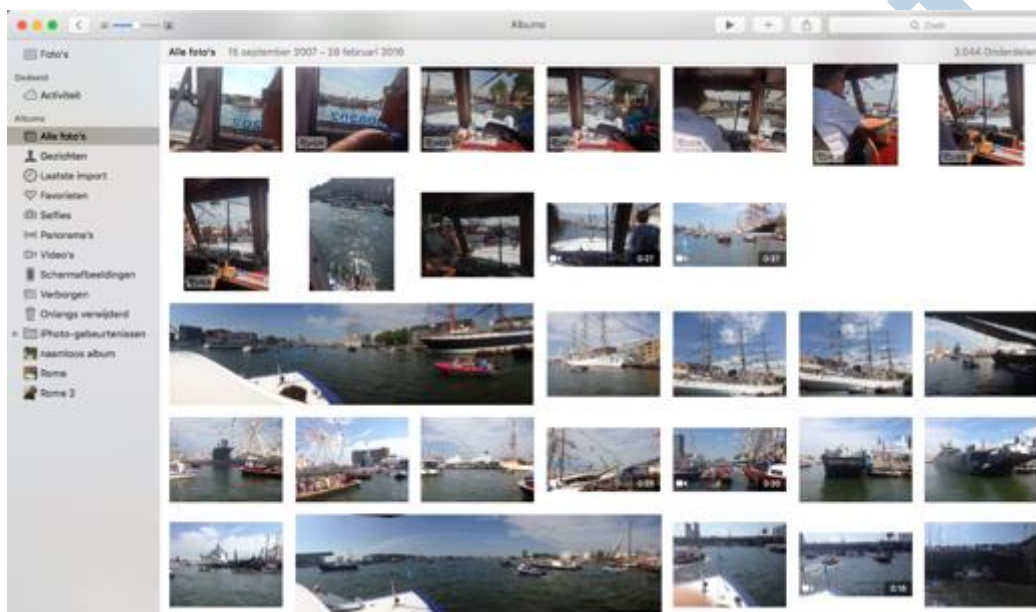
Albums

Zoek

Foto's

Gedeeld

Activiteit

Albums

Alle foto's

Gezichten

Laatste import

Favorieten

Selfies

Panorama's

Video's

Schermafbeeldingen

Verborgen

Onlangs verwijderd

iPhoto-gebeurtenissen

naamloos album

Rome

Rome 2

Alle foto's 16 september 2007 – 28 februari 2016

3.044 Onderdelen

0:27

0:37

0:05

0:30

0:16